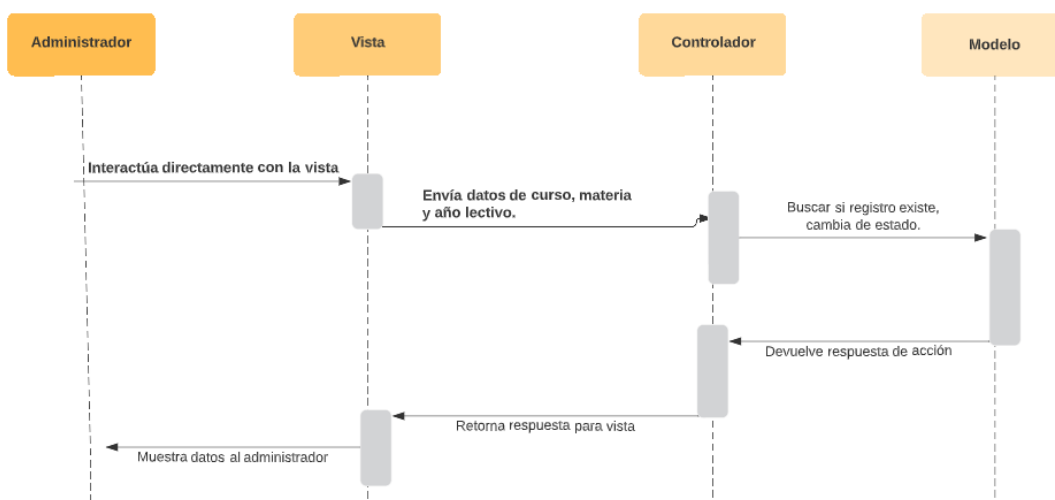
Administrador

Vista

Controlador

Modelo

Interactúa directamente con la vista

Envía datos de curso, materia y año lectivo.

Buscar si registro existe, cambia de estado.

Devuelve respuesta de acción

Retorna respuesta para vista

Muestra datos al administrador